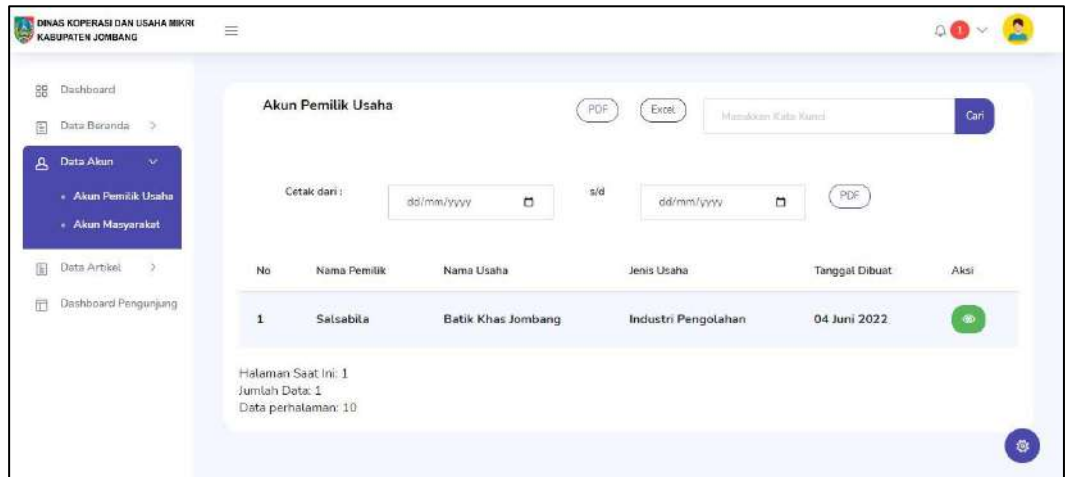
DINAS KOPERASI DAN USAHA MIKRI KABUPATEN JOMBANG

≡

1

Dashboard

Data Beranda >

Data Akun

• Akun Pemilik Usaha

• Akun Masyarakat

Data Artikel >

Dashboard Pengunjung

Akun Pemilik Usaha

PDF

Excel

Masukkan Kata Kunci

Cari

Cetak dari :

dd/mm/yyyy

s/d

dd/mm/yyyy

PDF

| No | Nama Pemilik | Nama Usaha | Jenis Usaha | Tanggal Dibuat | Aksi |
|---|---|---|---|---|---|
| 1 | Salsabila | Batik Khas Jombang | Industri Pengolahan | 04 Juni 2022 | |

Halaman Saat Ini: 1
Jumlah Data: 1
Data perhalaman: 10